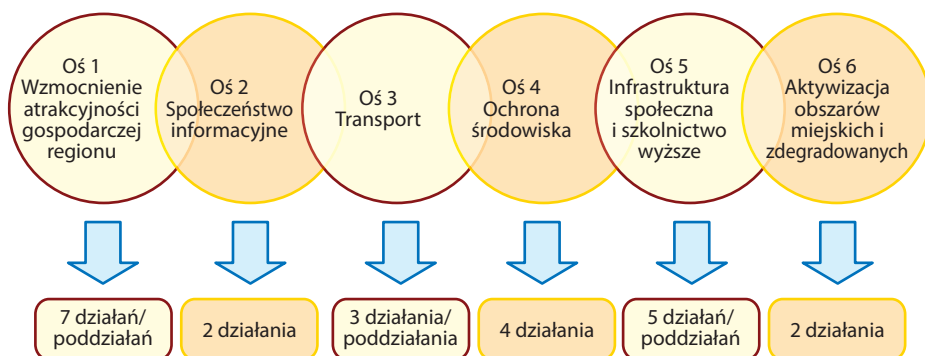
Oś 1
Wzmocnienie atrakcyjności gospodarczej regionu

Oś 2
Społeczeństwo informacyjne

Oś 3
Transport

Oś 4
Ochrona środowiska

Oś 5
Infrastruktura społeczna i szkolnictwo wyższe

Oś 6
Aktywizacja obszarów miejskich i zdegradowanych

7 działań/ poddziałań

2 działania

3 działania/ poddziałania

4 działania

5 działań/ poddziałań

2 działania